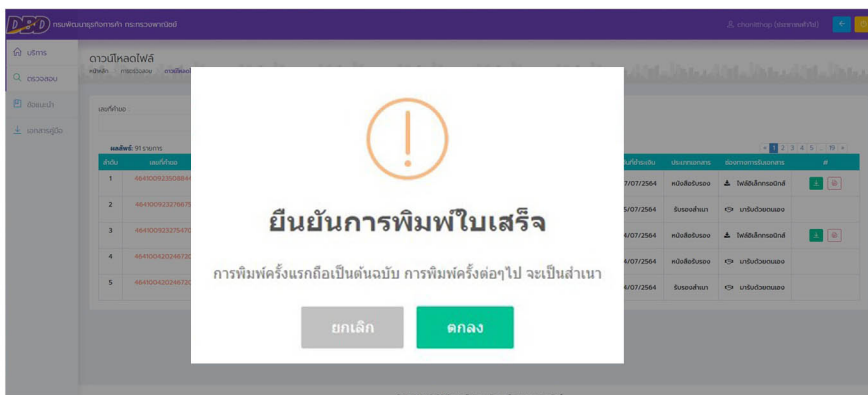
DBD กรมพัฒนาธุรกิจการค้า กระทรวงพาณิชย์

chonlathop (ส่วนราชการ)

บริการ
ตรวจสอบ
ข้อแนะนำ
เอกสารคู่มือ

ดาวน์โหลดไฟล์

หน้าหลัก ตรวจสอบ ดาวน์โหลดไฟล์

เลขที่คำขอ

ผลลัพธ์: 91 รายการ

« 1 2 3 4 5 ... 19 »

| ลำดับ | เลขที่คำขอ | วันที่ชำระเงิน | ประเภทเอกสาร | ช่องทางการรับเอกสาร | # |
|---|---|---|---|---|---|
| 1 | 464100923508844 | 7/07/2564 | หนังสือรับรอง | ไฟล์อิเล็กทรอนิกส์ | |
| 2 | 464100923276875 | 5/07/2564 | รับรองสำเนา | มารับด้วยตนเอง | |
| 3 | 464100923275470 | 4/07/2564 | หนังสือรับรอง | ไฟล์อิเล็กทรอนิกส์ | |
| 4 | 464100420246730 | 4/07/2564 | หนังสือรับรอง | มารับด้วยตนเอง | |
| 5 | 464100420246730 | 4/07/2564 | รับรองสำเนา | มารับด้วยตนเอง | |

ยืนยันการพิมพ์ใบเสร็จ

การพิมพ์ครั้งแรกถือเป็นต้นฉบับ การพิมพ์ครั้งต่อๆไป จะเป็นสำเนา

ยกเลิก
ตกลง